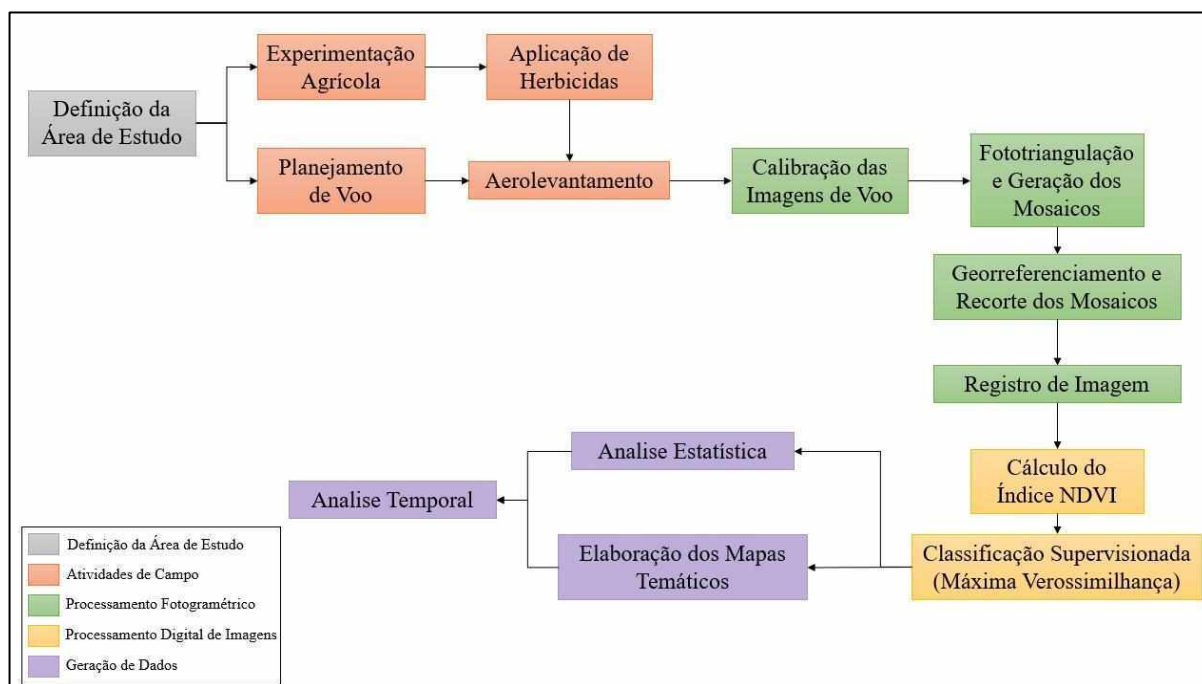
Definição da Área de Estudo

Experimentação Agrícola

Aplicação de Herbicidas

Planejamento de Voo

Aerolevantamento

Calibração das Imagens de Voo

Fototriangulação e Geração dos Mosaicos

Georreferenciamento e Recorte dos Mosaicos

Registro de Imagem

Cálculo do Índice NDVI

Classificação Supervisionada (Máxima Verossimilhança)

Analise Estatística

Elaboração dos Mapas Temáticos

Analise Temporal

Definição da Área de Estudo
Atividades de Campo
Processamento Fotogramétrico
Processamento Digital de Imagens
Geração de Dados